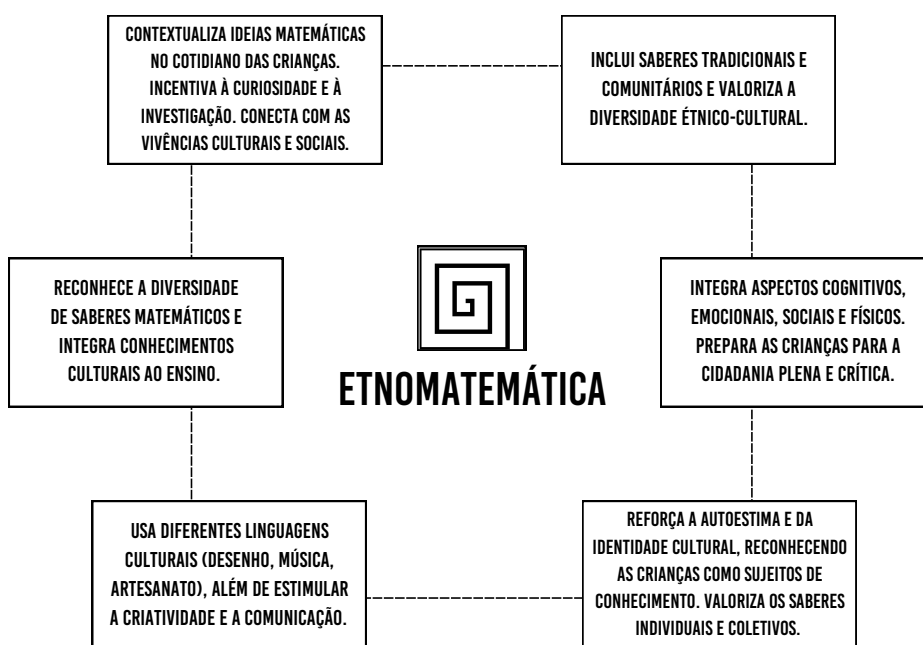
CONTEXTUALIZA IDEIAS MATEMÁTICAS NO COTIDIANO DAS CRIANÇAS. INCENTIVA À CURIOSIDADE E À INVESTIGAÇÃO. CONECTA COM AS VIVÊNCIAS CULTURAIS E SOCIAIS.

INCLUI SABERES TRADICIONAIS E COMUNITÁRIOS E VALORIZA A DIVERSIDADE ÉTNICO-CULTURAL.

RECONHECE A DIVERSIDADE DE SABERES MATEMÁTICOS E INTEGRA CONHECIMENTOS CULTURAIS AO ENSINO.

ETNOMATEMÁTICA

INTEGRA ASPECTOS COGNITIVOS, EMOCIONAIS, SOCIAIS E FÍSICOS. PREPARA AS CRIANÇAS PARA A CIDADANIA PLENA E CRÍTICA.

USA DIFERENTES LINGUAGENS CULTURAIS (DESENHO, MÚSICA, ARTESANATO), ALÉM DE ESTIMULAR A CRIATIVIDADE E A COMUNICAÇÃO.

REFORÇA A AUTOESTIMA E DA IDENTIDADE CULTURAL, RECONHECENDO AS CRIANÇAS COMO SUJEITOS DE CONHECIMENTO. VALORIZA OS SABERES INDIVIDUAIS E COLETIVOS.